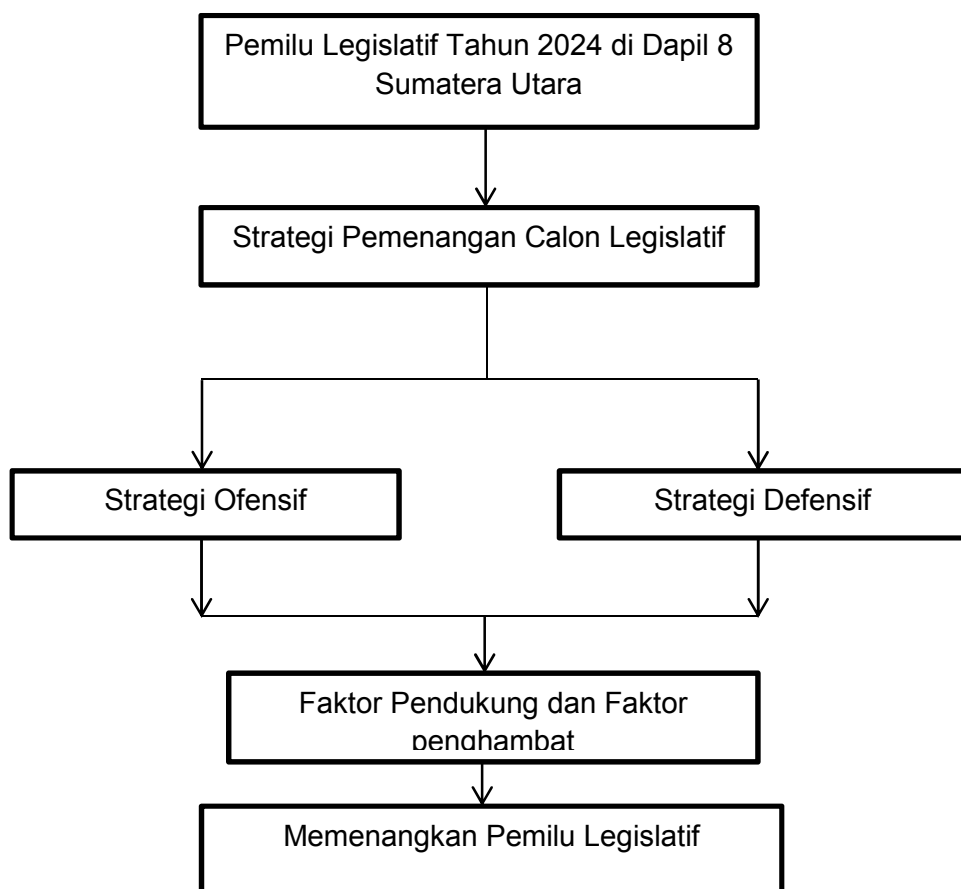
Pemilu Legislatif Tahun 2024 di Dapil 8 Sumatera Utara

Strategi Pemenangan Calon Legislatif

Strategi Ofensif

Strategi Defensif

Faktor Pendukung dan Faktor penghambat

Memenangkan Pemilu Legislatif